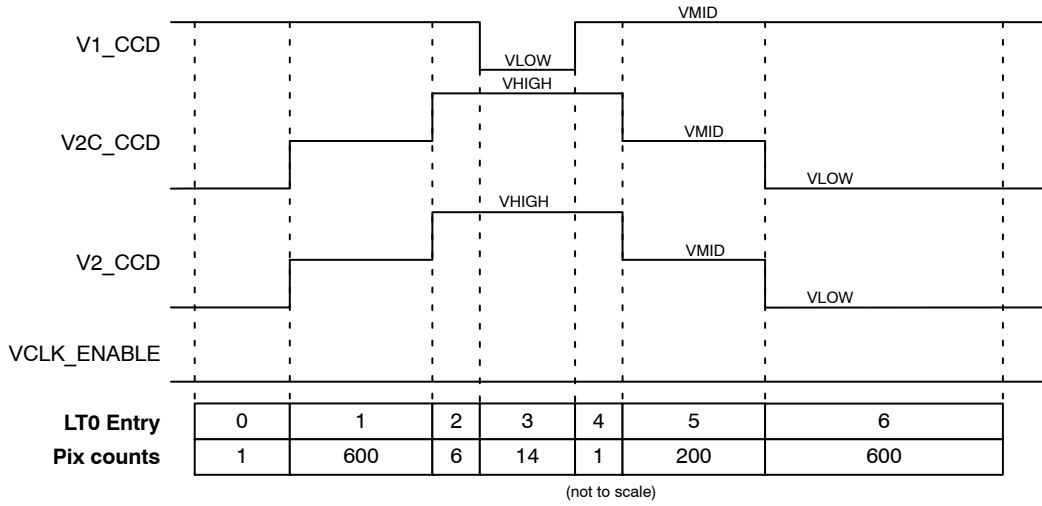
VMID
V1_CCD
VLOW
VHIGH
V2C_CCD
VMID
VLOW
VHIGH
V2_CCD
VMID
VLOW
VCLK_ENABLE

| LT0 Entry | 0 | 1 | 2 | 3 | 4 | 5 | 6 |
|---|---|---|---|---|---|---|---|
| Pix counts | 1 | 600 | 6 | 14 | 1 | 200 | 600 |

(not to scale)